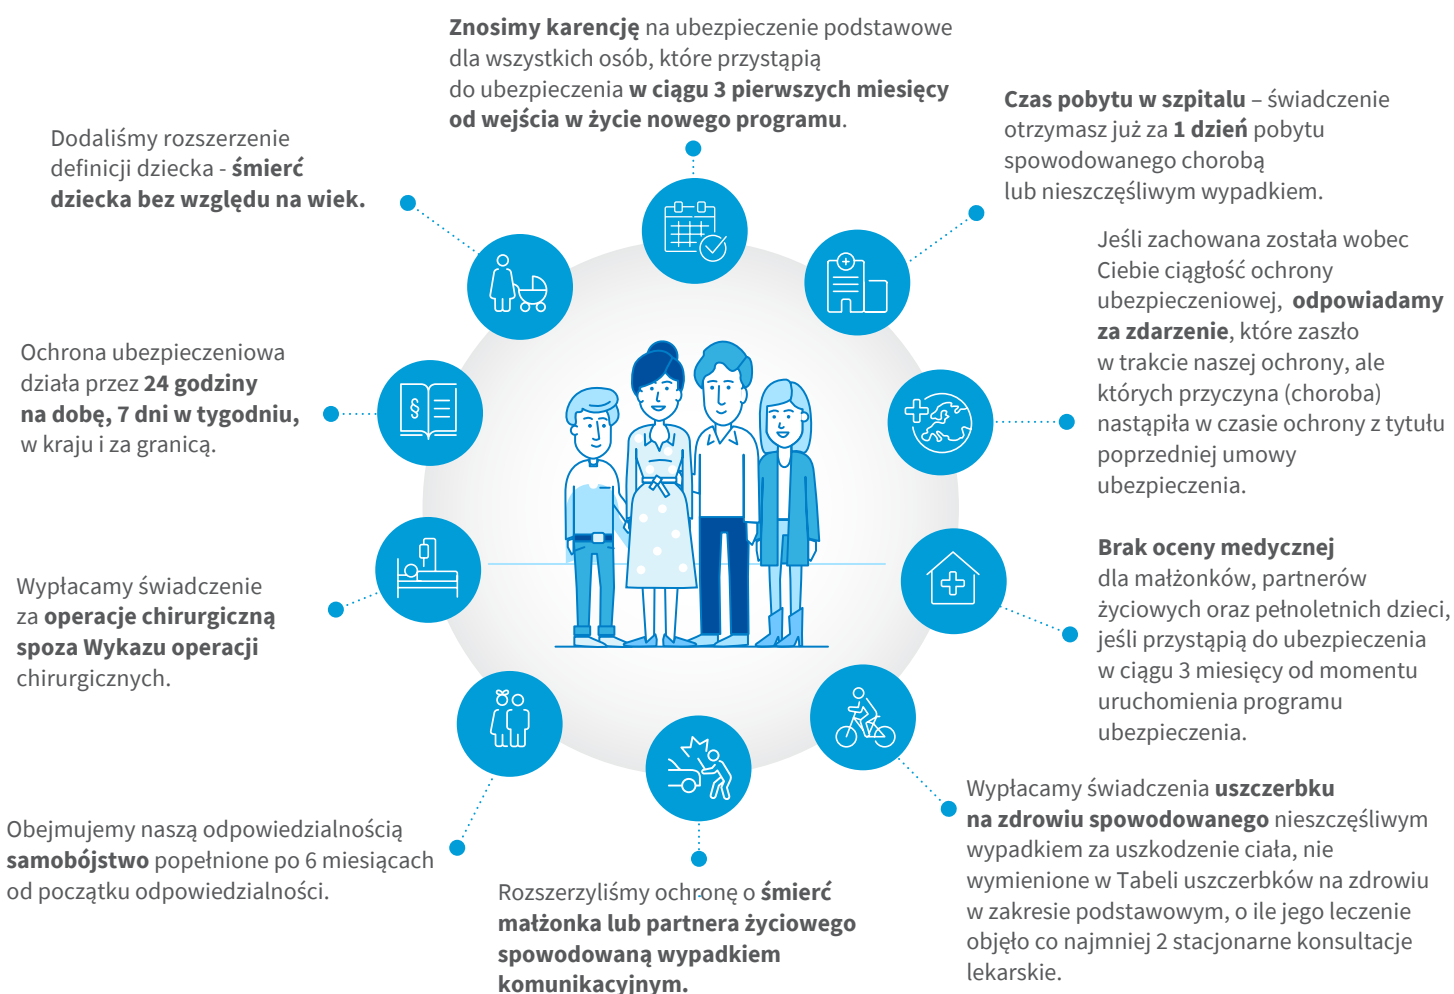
**Znosimy karencję** na ubezpieczenie podstawowe dla wszystkich osób, które przystąpią do ubezpieczenia **w ciągu 3 pierwszych miesięcy od wejścia w życie nowego programu**.

Dodaliśmy rozszerzenie definicji dziecka - **śmierć dziecka bez względu na wiek.**

**Czas pobytu w szpitalu** – świadczenie otrzymasz już za **1 dzień** pobytu spowodowanego chorobą lub nieszczęśliwym wypadkiem.

Jeśli zachowana została wobec Ciebie ciągłość ochrony ubezpieczeniowej, **odpowiadamy za zdarzenie**, które zaszło w trakcie naszej ochrony, ale których przyczyna (choroba) nastąpiła w czasie ochrony z tytułu poprzedniej umowy ubezpieczenia.

Ochrona ubezpieczeniowa działa przez **24 godziny na dobę, 7 dni w tygodniu,** w kraju i za granicą.

Wypłacamy świadczenie za **operacje chirurgiczną spoza Wykazu operacji** chirurgicznych.

**Brak oceny medycznej** dla małżonków, partnerów życiowych oraz pełnoletnich dzieci, jeśli przystąpią do ubezpieczenia w ciągu 3 miesięcy od momentu uruchomienia programu ubezpieczenia.

Wypłacamy świadczenia **uszczerbku na zdrowiu spowodowanego** nieszczęśliwym wypadkiem za uszkodzenie ciała, nie wymienione w Tabeli uszczerbków na zdrowiu w zakresie podstawowym, o ile jego leczenie objęło co najmniej 2 stacjonarne konsultacje lekarskie.

Obejmujemy naszą odpowiedzialnością **samobójstwo** popełnione po 6 miesiącach od początku odpowiedzialności.

Rozszerzyliśmy ochronę o **śmierć małżonka lub partnera życiowego spowodowaną wypadkiem komunikacyjnym.**